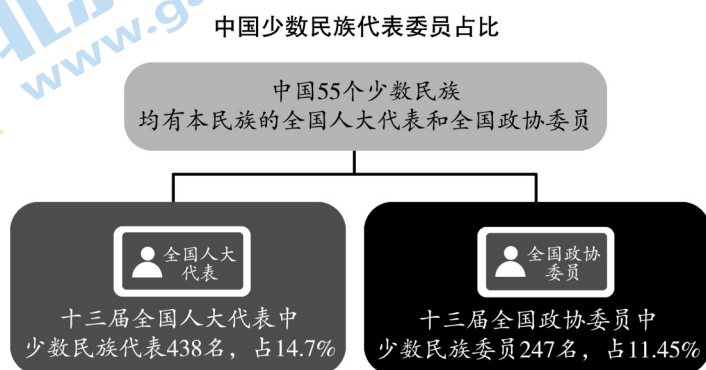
www.g

中国少数民族代表委员占比

中国55个少数民族
均有本民族的全国人大代表和全国政协委员

全国人大代表

十三届全国人大代表中
少数民族代表438名，占14.7%

全国政协委员

十三届全国政协委员中
少数民族委员247名，占11.45%